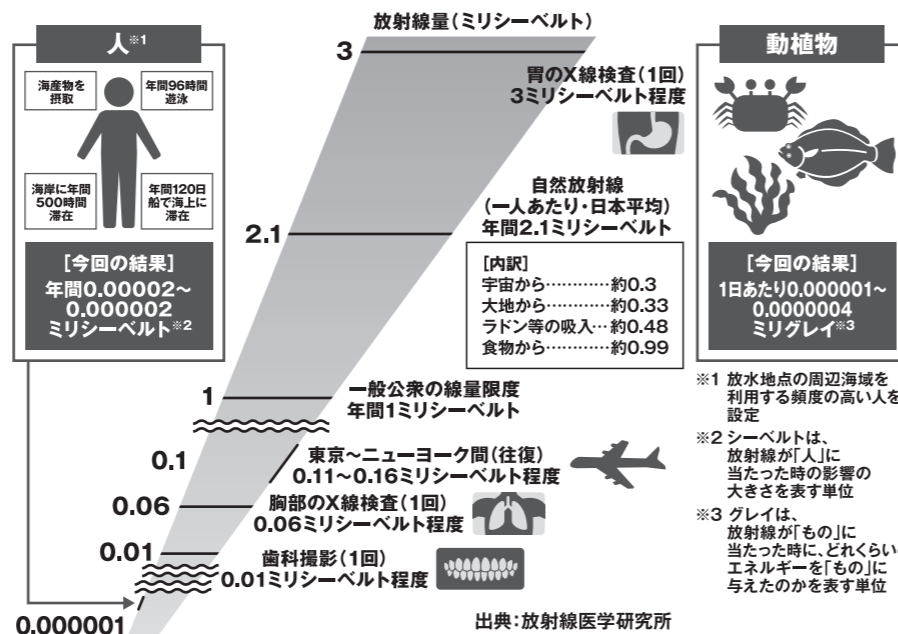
放射線量（ミリシーベルト）

人※1

海産物を摂取

年間96時間遊泳

海岸に年間500時間滞在

年間120日船で海上に滞在

［今回の結果］
年間0.00002～0.000002ミリシーベルト※2

3

胃のX線検査（1回）
3ミリシーベルト程度

自然放射線
（一人あたり・日本平均）
年間2.1ミリシーベルト

2.1

［内訳］
宇宙から…………約0.3
大地から…………約0.33
ラドン等の吸入…約0.48
食物から…………約0.99

1

一般公衆の線量限度
年間1ミリシーベルト

0.1

東京～ニューヨーク間（往復）
0.11～0.16ミリシーベルト程度

0.06

胸部のX線検査（1回）
0.06ミリシーベルト程度

0.01

歯科撮影（1回）
0.01ミリシーベルト程度

0.000001

出典：放射線医学研究所

動植物

［今回の結果］
1日あたり0.000001～0.0000004ミリグレイ※3

※1 放水地点の周辺海域を利用する頻度の高い人を設定

※2 シーベルトは、放射線が「人」に当たった時の影響の大きさを表す単位

※3 グレイは、放射線が「もの」に当たった時に、どれくらいエネルギーを「もの」に与えたのかを表す単位